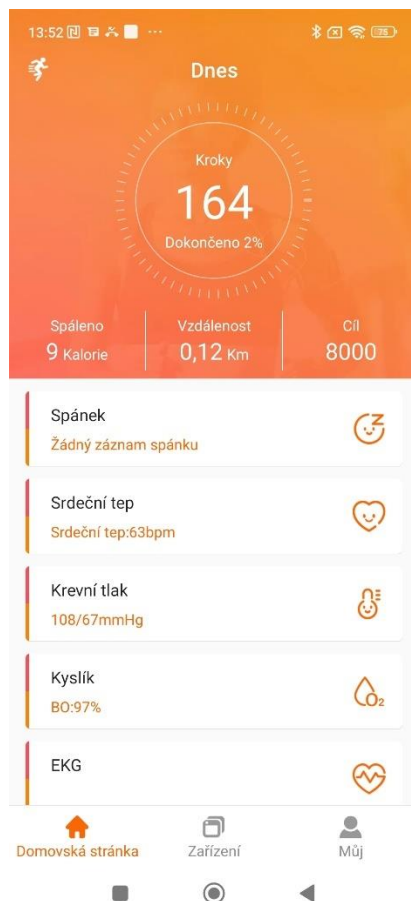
13:52 ···

Dnes

Kroky
164
Dokončeno 2%

Spáleno
9 Kalorie

Vzdálenost
0,12 Km

Cíl
8000

Spánek
Žádný záznam spánku

Srdeční tep
Srdeční tep:63bpm

Krevní tlak
108/67mmHg

Kyslík
BO:97%

EKG

Domovská stránka
Zařízení
Můj